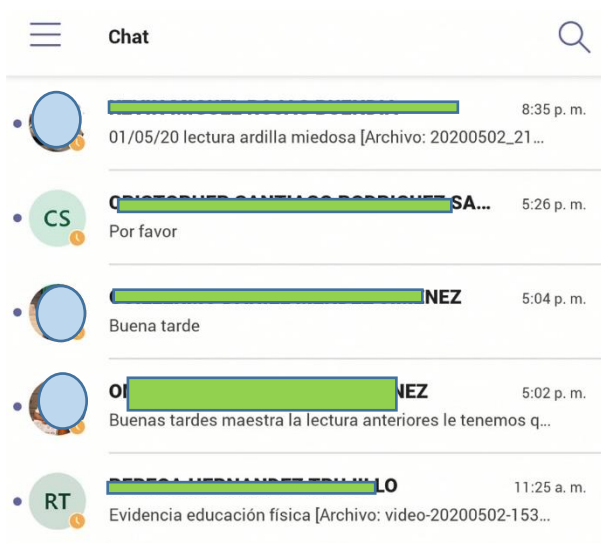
Chat

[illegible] 8:35 p. m.
01/05/20 lectura ardilla miedosa [Archivo: 20200502_21...

CS
C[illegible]SA... 5:26 p. m.
Por favor

C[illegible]NEZ 5:04 p. m.
Buena tarde

O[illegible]NEZ 5:02 p. m.
Buenas tardes maestra la lectura anteriores le tenemos q...

RT
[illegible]LO 11:25 a. m.
Evidencia educación física [Archivo: video-20200502-153...